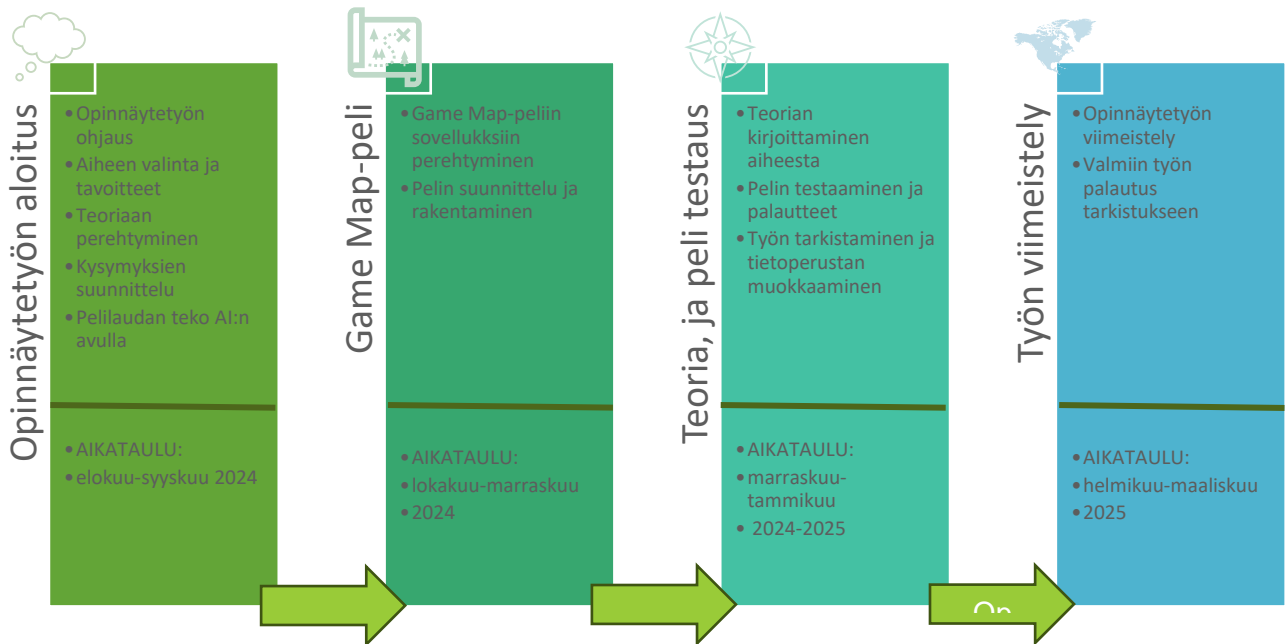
Opinnäytetyön aloitus

• Opinnäytetyön ohjaus
• Aiheen valinta ja tavoitteet
• Teoriaan perehtyminen
• Kysymyksien suunnittelu
• Pelilaudan teko AI:n avulla

• AIKATAULU:
• elokuu-syyskuu 2024

Game Map-peli

• Game Map-peliin sovellukksiin perehtyminen
• Pelin suunnittelu ja rakentaminen

• AIKATAULU:
• lokakuu-marraskuu
• 2024

Teoria, ja peli testaus

• Teorian kirjoittaminen aiheesta
• Pelin testaaminen ja palautteet
• Työn tarkistaminen ja tietoperustan muokkaaminen

• AIKATAULU:
• marraskuu-tammikuu
• 2024-2025

Työn viimeistely

• Opinnäytetyön viimeistely
• Valmiin työn palautus tarkistukseen

• AIKATAULU:
• helmikuu-maaliskuu
• 2025

On